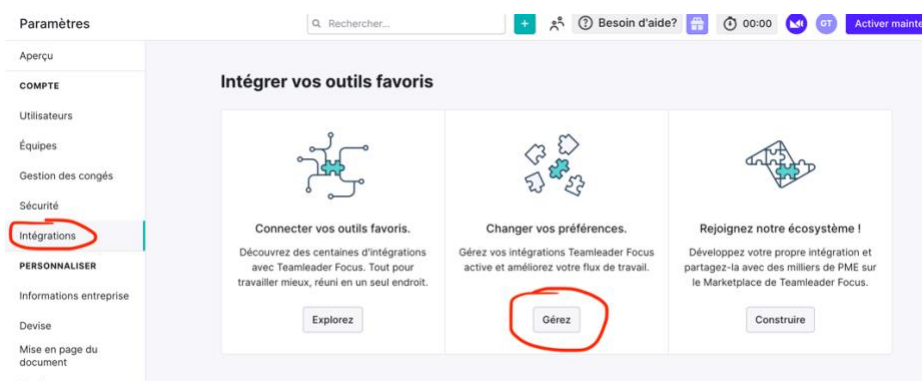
Paramètres

Rechercher...

Besoin d'aide?

00:00

GT

Activer mainte

Aperçu

COMPTE

Utilisateurs

Équipes

Gestion des congés

Sécurité

Intégrations

PERSONNALISER

Informations entreprise

Devise

Mise en page du document

Intégrer vos outils favoris

Connecter vos outils favoris.

Découvrez des centaines d'intégrations avec Teamleader Focus. Tout pour travailler mieux, réuni en un seul endroit.

Explorez

Changer vos préférences.

Gérez vos intégrations Teamleader Focus active et améliorez votre flux de travail.

Gérez

Rejoignez notre écosystème !

Développez votre propre intégration et partagez-la avec des milliers de PME sur le Marketplace de Teamleader Focus.

Construire